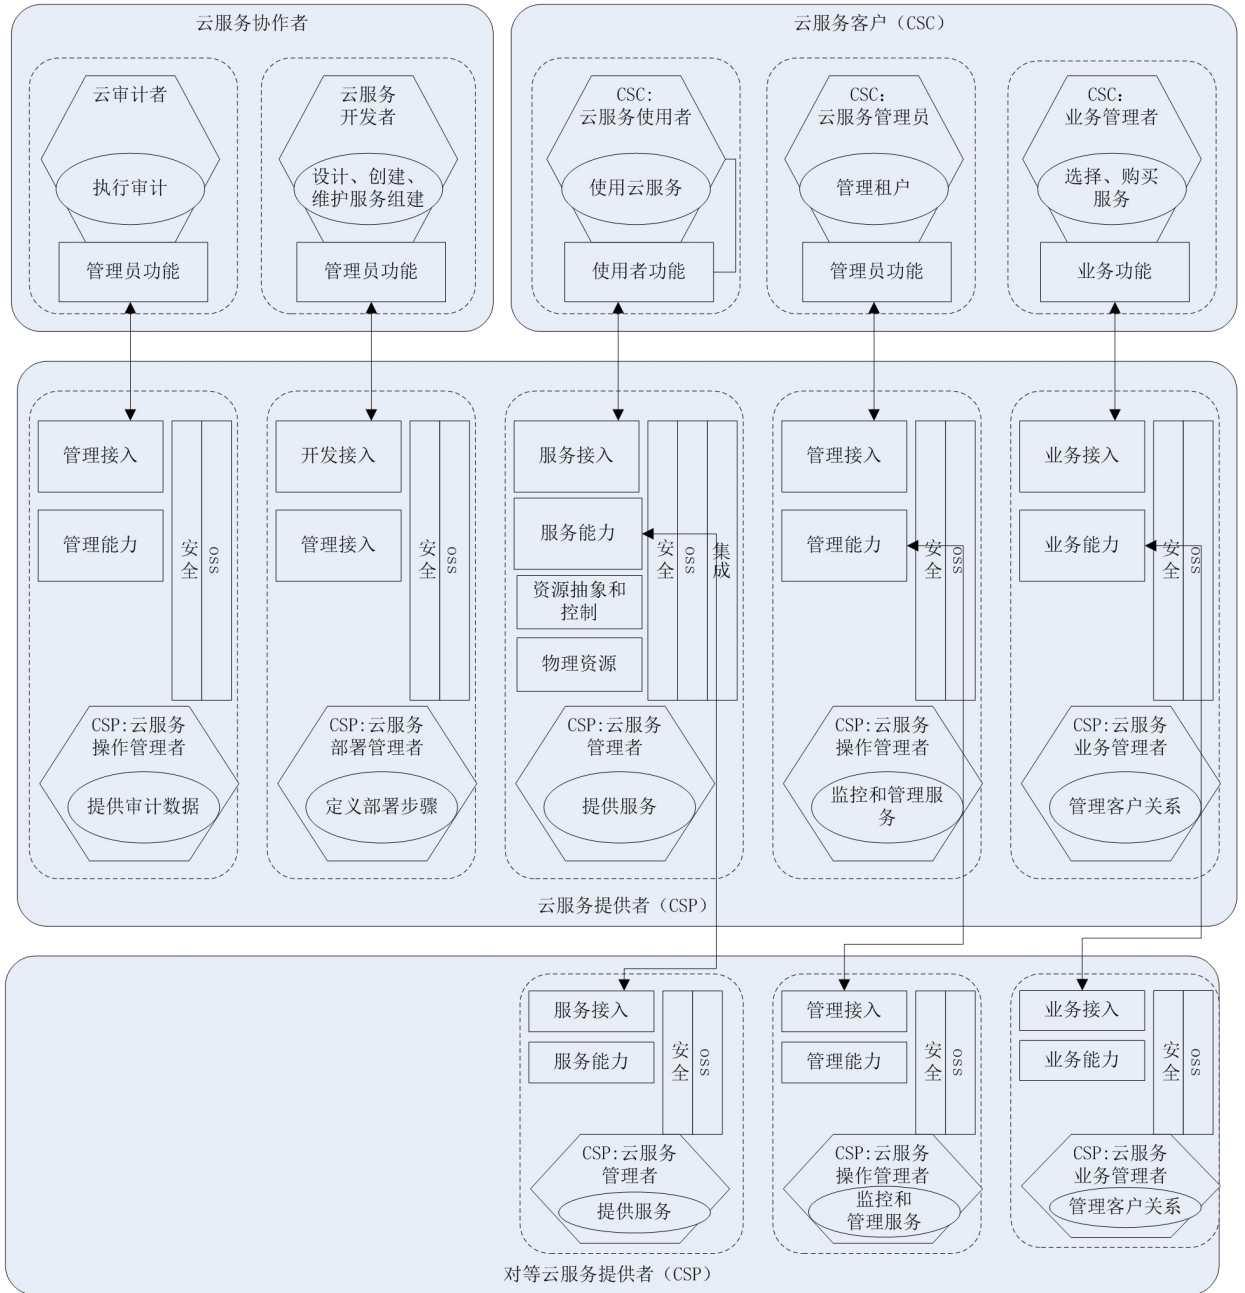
云服务协作者

云审计者
执行审计
管理员功能

云服务开发者
设计、创建、维护服务组建
管理员功能

云服务客户（CSC）

CSC:云服务使用者
使用云服务
使用者功能

CSC:云服务管理员
管理租户
管理员功能

CSC:业务管理者
选择、购买服务
业务功能

管理接入
管理能力
安全
OSS
CSP:云服务操作管理者
提供审计数据

开发接入
管理接入
安全
OSS
CSP:云服务部署管理者
定义部署步骤

服务接入
服务能力
资源抽象和控制
物理资源
安全
OSS
集成
CSP:云服务管理者
提供服务

管理接入
管理能力
安全
OSS
CSP:云服务操作管理者
监控和管理服务

业务接入
业务能力
安全
OSS
CSP:云服务业务管理者
管理客户关系

云服务提供者（CSP）

服务接入
服务能力
安全
OSS
CSP:云服务管理者
提供服务

管理接入
管理能力
安全
OSS
CSP:云服务操作管理者
监控和管理服务

业务接入
业务能力
安全
OSS
CSP:云服务业务管理者
管理客户关系

对等云服务提供者（CSP）